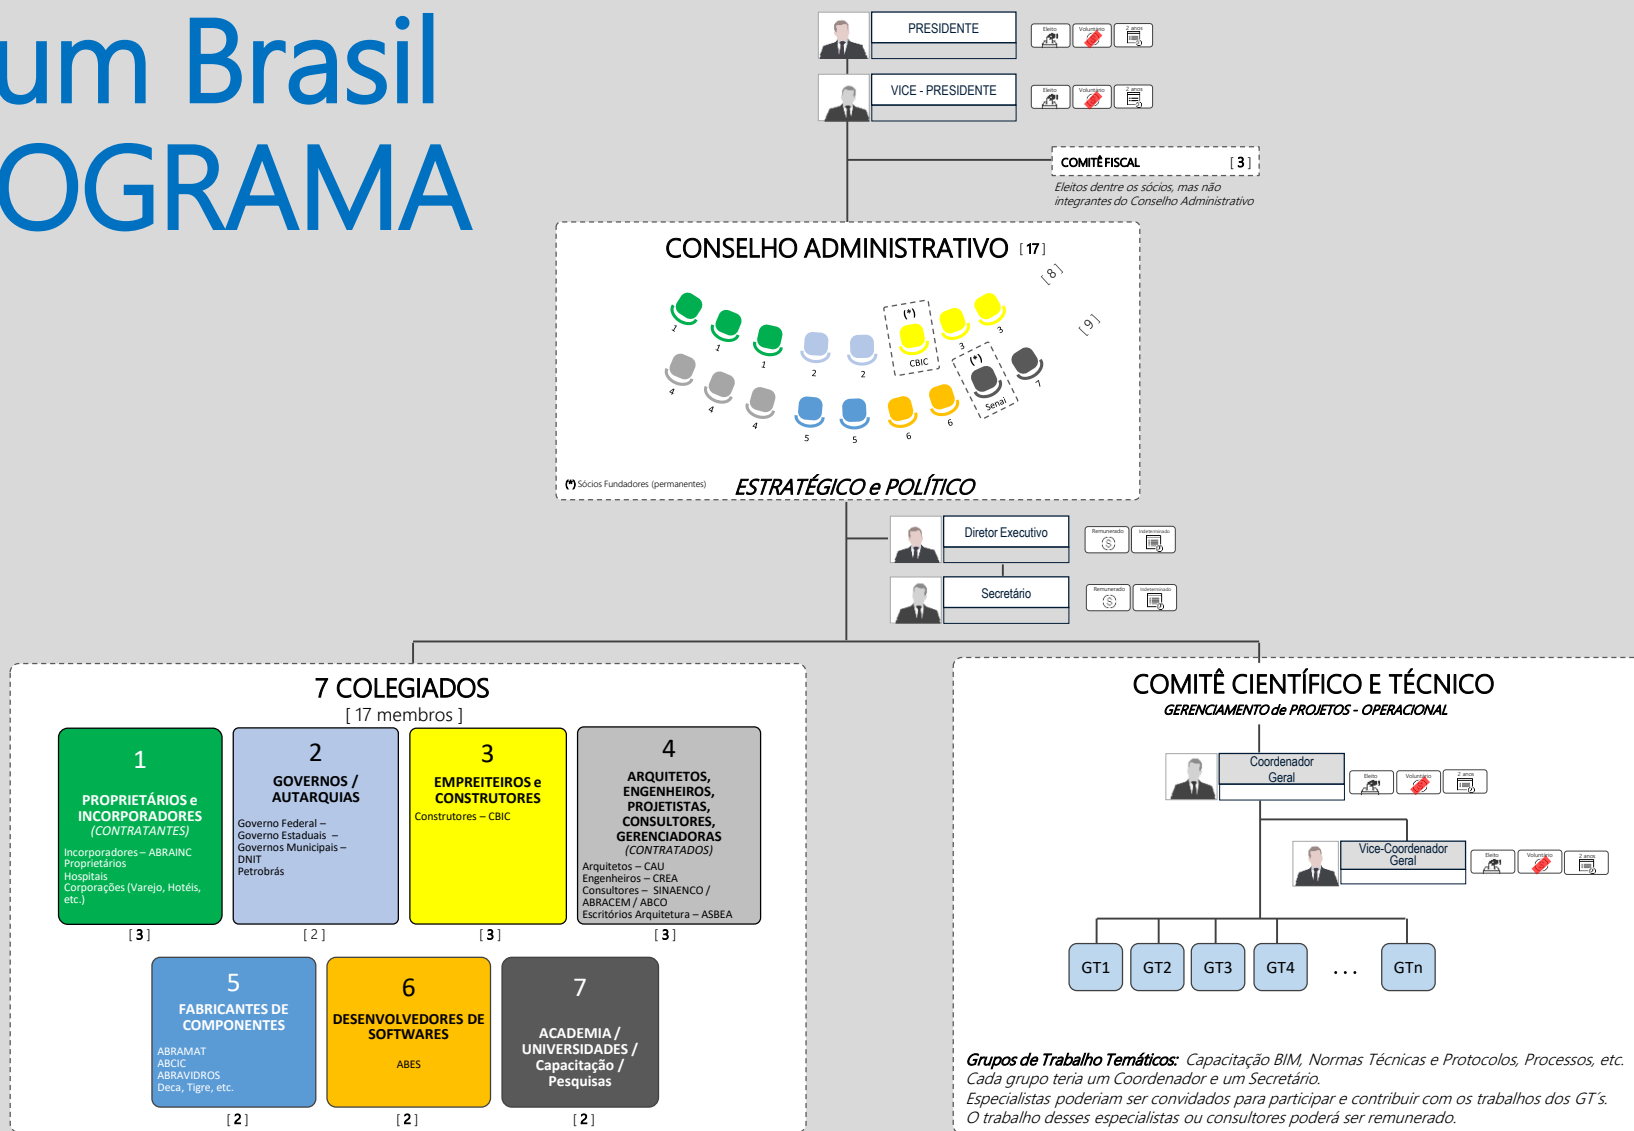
um Brasil
OGRAMA

PRESIDENTE
Eleito Voluntário 2 anos

VICE - PRESIDENTE
Eleito Voluntário 2 anos

COMITÊ FISCAL [ 3 ]
Eleitos dentre os sócios, mas não integrantes do Conselho Administrativo

CONSELHO ADMINISTRATIVO [ 17 ]
[ 8 ]
[ 9 ]
1 1 1 2 2 (*) CBIC 3 3 (*) Senai 7
4 4 4 5 5 6 6
(*) Sócios Fundadores (permanentes)
ESTRATÉGICO e POLÍTICO

Diretor Executivo
Remunerado Indeterminado

Secretário
Remunerado Indeterminado

7 COLEGIADOS
[ 17 membros ]

1
PROPRIETÁRIOS e INCORPORADORES
(CONTRATANTES)
Incorporadores – ABRAINC
Proprietários
Hospitais
Corporações (Varejo, Hotéis, etc.)
[ 3 ]

2
GOVERNOS / AUTARQUIAS
Governo Federal –
Governo Estaduais –
Governos Municipais –
DNIT
Petrobrás
[ 2 ]

3
EMPREITEIROS e CONSTRUTORES
Construtores – CBIC
[ 3 ]

4
ARQUITETOS, ENGENHEIROS, PROJETISTAS, CONSULTORES, GERENCIADORAS
(CONTRATADOS)
Arquitetos – CAU
Engenheiros – CREA
Consultores – SINAENCO / ABRACEM / ABCO
Escritórios Arquitetura – ASBEA
[ 3 ]

5
FABRICANTES DE COMPONENTES
ABRAMAT
ABCIC
ABRAVIDROS
Deca, Tigre, etc.
[ 2 ]

6
DESENVOLVEDORES DE SOFTWARES
ABES
[ 2 ]

7
ACADEMIA / UNIVERSIDADES / Capacitação / Pesquisas
[ 2 ]

COMITÊ CIENTÍFICO E TÉCNICO
GERENCIAMENTO de PROJETOS - OPERACIONAL

Coordenador Geral
Eleito Voluntário 2 anos

Vice-Coordenador Geral
Eleito Voluntário 2 anos

GT1 GT2 GT3 GT4 . . . GTn

Grupos de Trabalho Temáticos: Capacitação BIM, Normas Técnicas e Protocolos, Processos, etc.
Cada grupo teria um Coordenador e um Secretário.
Especialistas poderiam ser convidados para participar e contribuir com os trabalhos dos GT´s.
O trabalho desses especialistas ou consultores poderá ser remunerado.